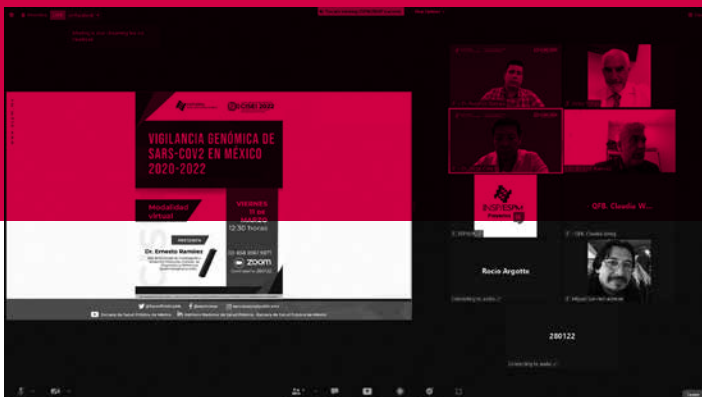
VIGILANCIA GENÓMICA DE SARS-COV2 EN MÉXICO 2020-2022

Modalidad virtual

VIERNES

12:30 horas

PRESENTA

Dr. Ernesto Ramírez

ZOOM

INSP/ESPM

QFB. Claudia W...

Rocio Argotte

280122

Connecting to audio...